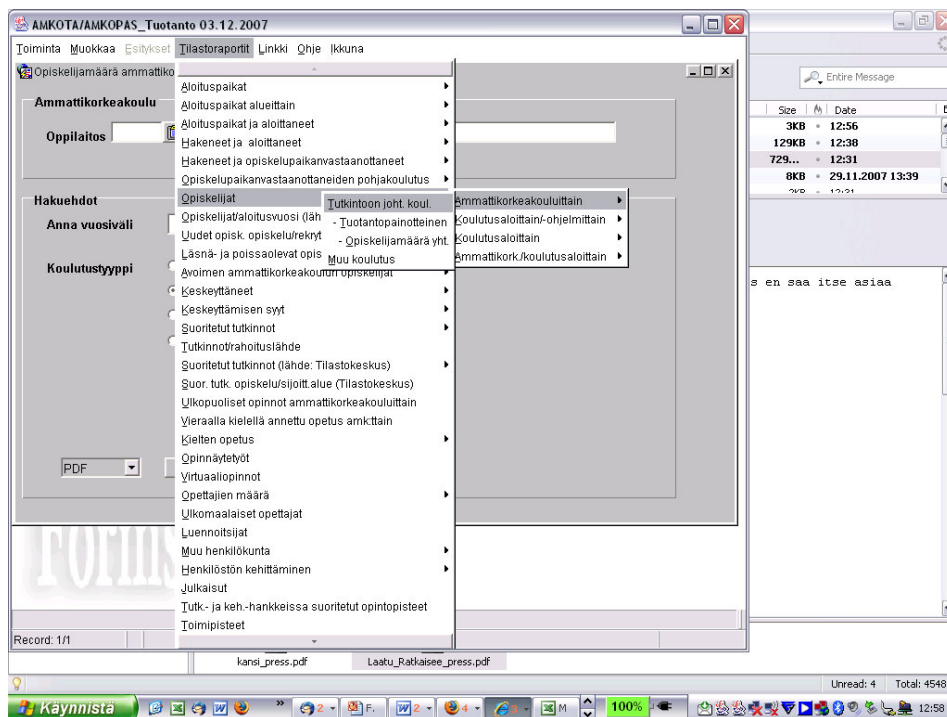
AMKOTA/AMKOPAS_Tuotanto 03.12.2007

Toiminta Muokkaa Esitykset Tilastoraportit Linkki Ohje Ikkuna

Opiskelijamäärä ammattiko

Ammattikorkeakoulu

Oppilaitos

Hakuehdot

Anna vuosiväli

Koulutustyyppi

PDF

Aloituspaikat
Aloituspaikat alueittain
Aloituspaikat ja aloittaneet
Hakeneet ja aloittaneet
Hakeneet ja opiskelupaikanvastaanottaneet
Opiskelupaikanvastaanottaneiden pohjakoulutus
Opiskelijat
Opiskelijat/aloitusvuosi (läh
Uudet opisk. opiskelu/rekryt
Läsnä- ja poissaolevat opis
Avoimen ammattikorkeakoulun opiskelijat
Keskeyttäneet
Keskeyttämisen syyt
Suoritetut tutkinnot
Tutkinnot/rahoituslähde
Suoritetut tutkinnot (lähde: Tilastokeskus)
Suor. tutk. opiskelu/sijoitt.alue (Tilastokeskus)
Ulkopuoliset opinnot ammattikorkeakouluittain
Vieraalla kielellä annettu opetus amk:ttain
Kielten opetus
Opinnäytetyöt
Virtuaaliopinnot
Opettajien määrä
Ulkomaalaiset opettajat
Luennoitsijat
Muu henkilökunta
Henkilöstön kehittäminen
Julkaisut
Tutk.- ja keh.-hankkeissa suoritetut opintopisteet
Toimipisteet

Tutkintoon joht. koul.
- Tuotantopainotteinen
- Opiskelijamäärä yht.
Muu koulutus

Ammattikorkeakouluittain
Koulutusaloittain/-ohjelmittain
Koulutusaloittain
Ammattikork./koulutusaloittain

Entire Message
Size | Date
3KB 12:56
129KB 12:38
729... 12:31
8KB 29.11.2007 13:39

s en saa itse asiaa

Record: 1/1

kansi_press.pdf
Laatu_Ratkaisee_press.pdf

Unread: 4 Total: 4548

Käynnistä
100%
12:58